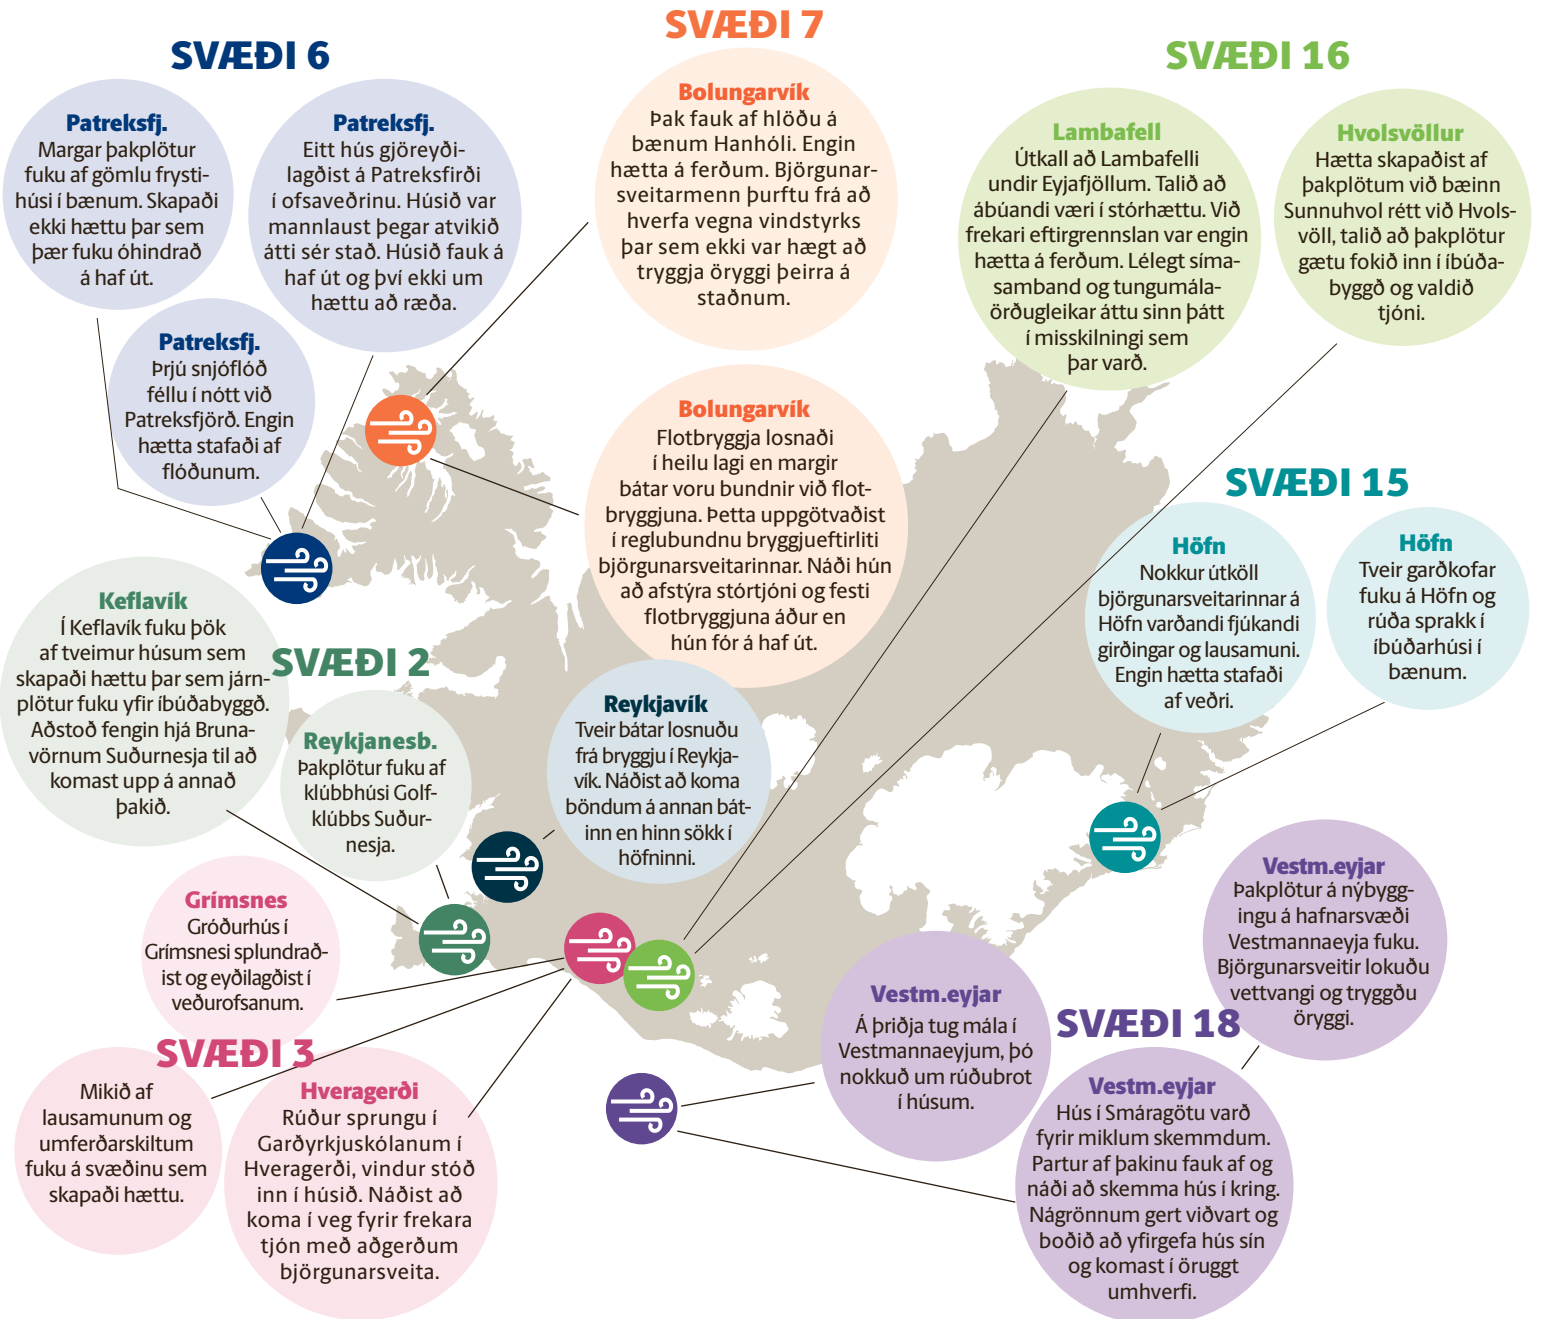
SVÆÐI 6

Patreksfj.
Margar þakplötur fuku af gömlu frystihúsi í bænum. Skapaði ekki hættu þar sem þær fuku óhindrað á haf út.

Patreksfj.
Eitt hús gjöreyðilagðist á Patreksfirði í ofsaveðrinu. Húsið var mannlaust þegar atvikið átti sér stað. Húsið fauk á haf út og því ekki um hættu að ræða.

Patreksfj.
Þrjú snjóflóð féllu í nótt við Patreksfjörð. Engin hætta stafaði af flóðunum.

SVÆÐI 7

Bolungarvík
Þak fauk af hlöðu á bænum Hanhóli. Engin hætta á ferðum. Björgunarsveitarmenn þurftu frá að hverfa vegna vindstyrks þar sem ekki var hægt að tryggja öryggi þeirra á staðnum.

Bolungarvík
Flotbryggja losnaði í heilu lagi en margir bátar voru bundnir við flotbryggjuna. Þetta uppgötvaðist í reglubundnu bryggjueftirliti björgunarsveitarinnar. Náði hún að afstýra stórtjóni og festi flotbryggjuna áður en hún fór á haf út.

SVÆÐI 16

Lambafell
Útkall að Lambafelli undir Eyjafjöllum. Talið að ábúandi væri í stórhættu. Við frekari eftirgrennslan var engin hætta á ferðum. Lélegt símasamband og tungumálaörðugleikar áttu sinn þátt í misskilningi sem þar varð.

Hvolsvöllur
Hætta skapaðist af þakplötum við bæinn Sunnuhvol rétt við Hvolsvöll, talið að þakplötur gætu fokið inn í íbúðabyggð og valdið tjóni.

SVÆÐI 15

Höfn
Nokkur útköll björgunarsveitarinnar á Höfn varðandi fjúkandi girðingar og lausamuni. Engin hætta stafaði af veðri.

Höfn
Tveir garðkofar fuku á Höfn og rúða sprakk í íbúðarhúsi í bænum.

Keflavík
Í Keflavík fuku þök af tveimur húsum sem skapaði hættu þar sem járnplötur fuku yfir íbúðabyggð. Aðstoð fengin hjá Brunavörnum Suðurnesja til að komast upp á annað þakið.

SVÆÐI 2

Reykjanesb.
Þakplötur fuku af klúbbhúsi Golfklúbbs Suðurnesja.

Reykjavík
Tveir bátar losnuðu frá bryggju í Reykjavík. Náðist að koma böndum á annan bátinn en hinn sökk í höfninni.

Grímsnes
Gróðurhús í Grímsnesi splundraðist og eyðilagðist í veðurofsanum.

SVÆÐI 3

Mikið af lausamunum og umferðarskiltum fuku á svæðinu sem skapaði hættu.

Hveragerði
Rúður sprungu í Garðyrkjuskólanum í Hveragerði, vindur stóð inn í húsið. Náðist að koma í veg fyrir frekara tjón með aðgerðum björgunarsveita.

Vestm.eyjar
Á þriðja tug mála í Vestmannaeyjum, þó nokkuð um rúðubrot í húsum.

Vestm.eyjar
Þakplötur á nýbyggingu á hafnarsvæði Vestmannaeyja fuku. Björgunarsveitir lokuðu vettvangi og tryggðu öryggi.

SVÆÐI 18

Vestm.eyjar
Hús í Smáragötu varð fyrir miklum skemmdum. Partur af þakinu fauk af og náði að skemma hús í kring. Nágrönnum gert viðvart og boðið að yfirgefa hús sín og komast í öruggt umhverfi.